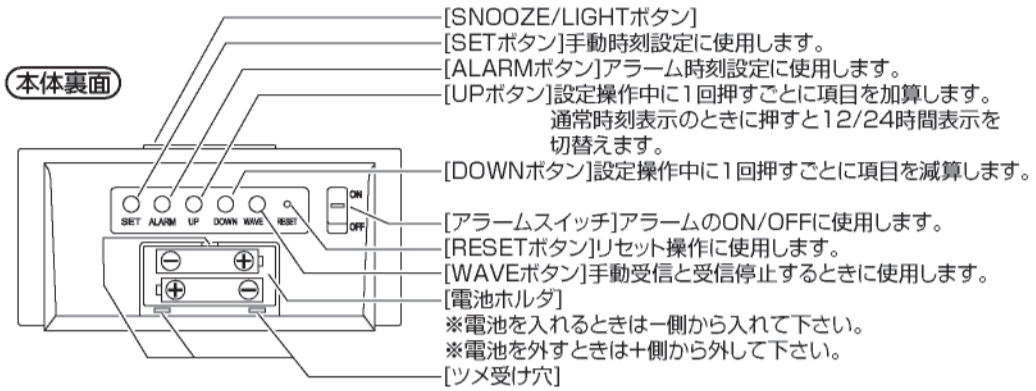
(本体裏面)

[SNOOZE/LIGHTボタン]
[SETボタン]手動時刻設定に使用します。
[ALARMボタン]アラーム時刻設定に使用します。
[UPボタン]設定操作中に1回押すごとに項目を加算します。通常時刻表示のときに押すと12/24時間表示を切替えます。
[DOWNボタン]設定操作中に1回押すごとに項目を減算します。

SET ALARM UP DOWN WAVE RESET

ON
OFF

[アラームスイッチ]アラームのON/OFFに使用します。
[RESETボタン]リセット操作に使用します。
[WAVEボタン]手動受信と受信停止するときに使用します。
[電池ホルダ]
※電池を入れるときは−側から入れて下さい。
※電池を外すときは+側から外して下さい。
[ツメ受け穴]